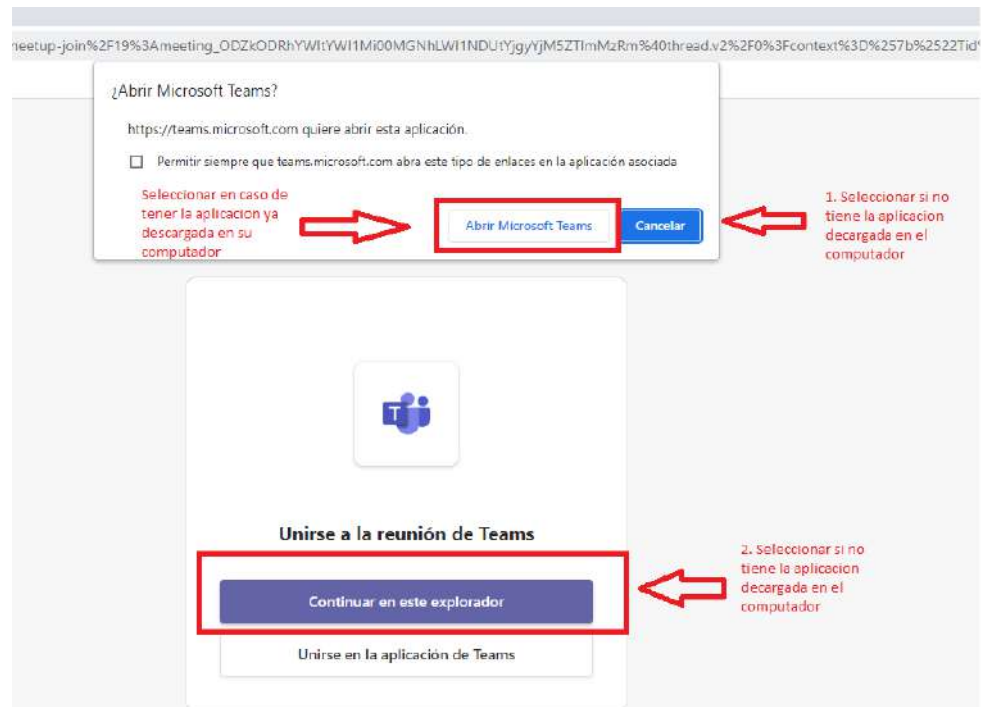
neetup-join%2F19%3Ameeting_ODZkODRhYWItYWI1Mi00MGNhLWI1NDUtYjgyYjM5ZTlmMzRm%40thread.v2%2F0%3Fcontext%3D%257b%2522Tid

¿Abrir Microsoft Teams?

https://teams.microsoft.com quiere abrir esta aplicación.

Permitir siempre que teams.microsoft.com abra este tipo de enlaces en la aplicación asociada

Seleccionar en caso de tener la aplicacion ya descargada en su computador

Abrir Microsoft Teams

Cancelar

1. Seleccionar si no tiene la aplicacion decargada en el computador

Unirse a la reunión de Teams

Continuar en este explorador

Unirse en la aplicación de Teams

2. Seleccionar si no tiene la aplicacion decargada en el computador